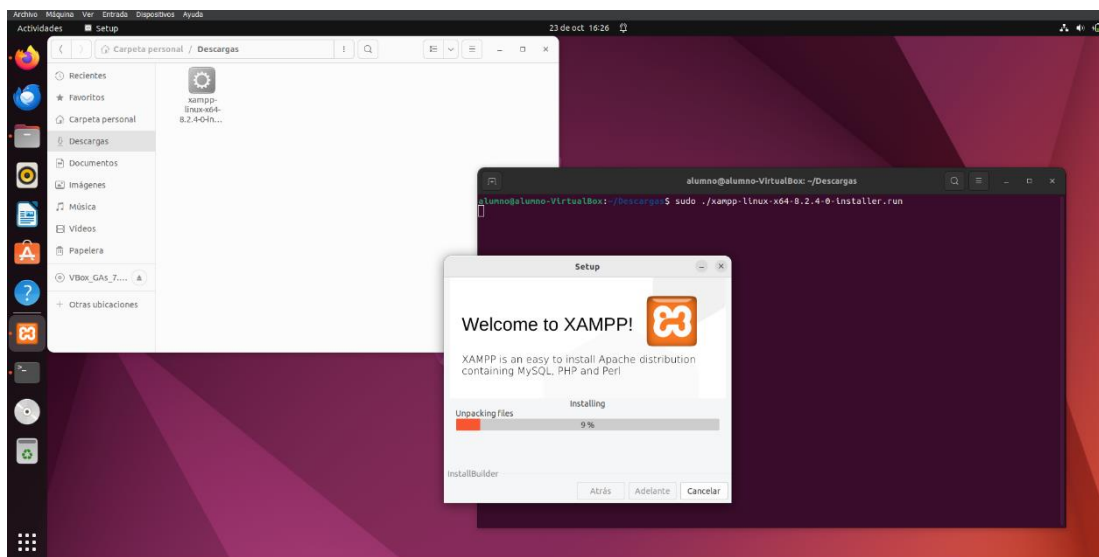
Archivo Máquina Ver Entrada Dispositivos Ayuda

Actividades Setup

23 de oct 16:26

Carpeta personal / Descargas

Recientes
Favoritos
Carpeta personal
Descargas
Documentos
Imágenes
Música
Vídeos
Papelera
VBox_GAs_7....
+ Otras ubicaciones

xampp-linux-x64-8.2.4-0-in...

alumno@alumno-VirtualBox: ~/Descargas

alumno@alumno-VirtualBox:~/Descargas$ sudo ./xampp-linux-x64-8.2.4-0-installer.run

Setup

Welcome to XAMPP!

XAMPP is an easy to install Apache distribution containing MySQL, PHP and Perl

Installing

Unpacking files

9 %

InstallBuilder

Atrás Adelante Cancelar